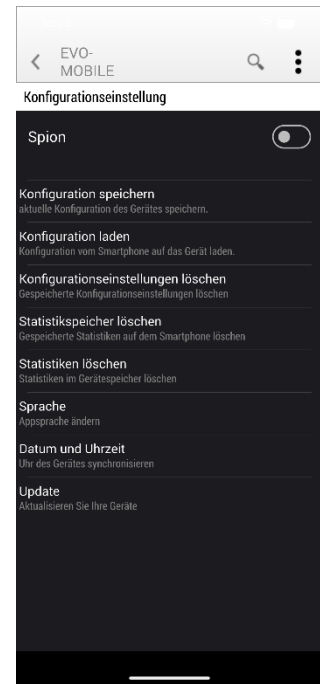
EVO-MOBILE

Konfigurationseinstellung

Spion

Konfiguration speichern
aktuelle Konfiguration des Gerätes speichern.

Konfiguration laden
Konfiguration vom Smartphone auf das Gerät laden.

Konfigurationseinstellungen löschen
Gespeicherte Konfigurationseinstellungen löschen

Statistikspeicher löschen
Gespeicherte Statistiken auf dem Smartphone löschen

Statistiken löschen
Statistiken im Gerätespeicher löschen

Sprache
Appsprache ändern

Datum und Uhrzeit
Uhr des Gerätes synchronisieren

Update
Aktualisieren Sie Ihre Geräte